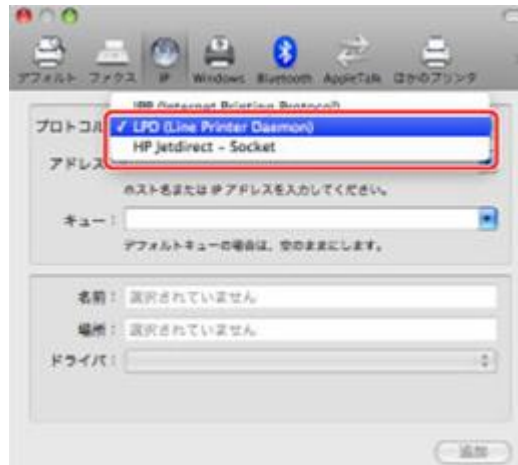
デフォルト ファクス IP Windows Bluetooth AppleTalk ほかのプリンタ

IPP (Internet Printing Protocol)

プロトコル ✓ LPD (Line Printer Daemon)
HP Jetdirect - Socket

アドレス

ホスト名または IP アドレスを入力してください。

キュー：

デフォルトキューの場合は、空のままにします。

名前： 選択されていません

場所： 選択されていません

ドライバ：

追加